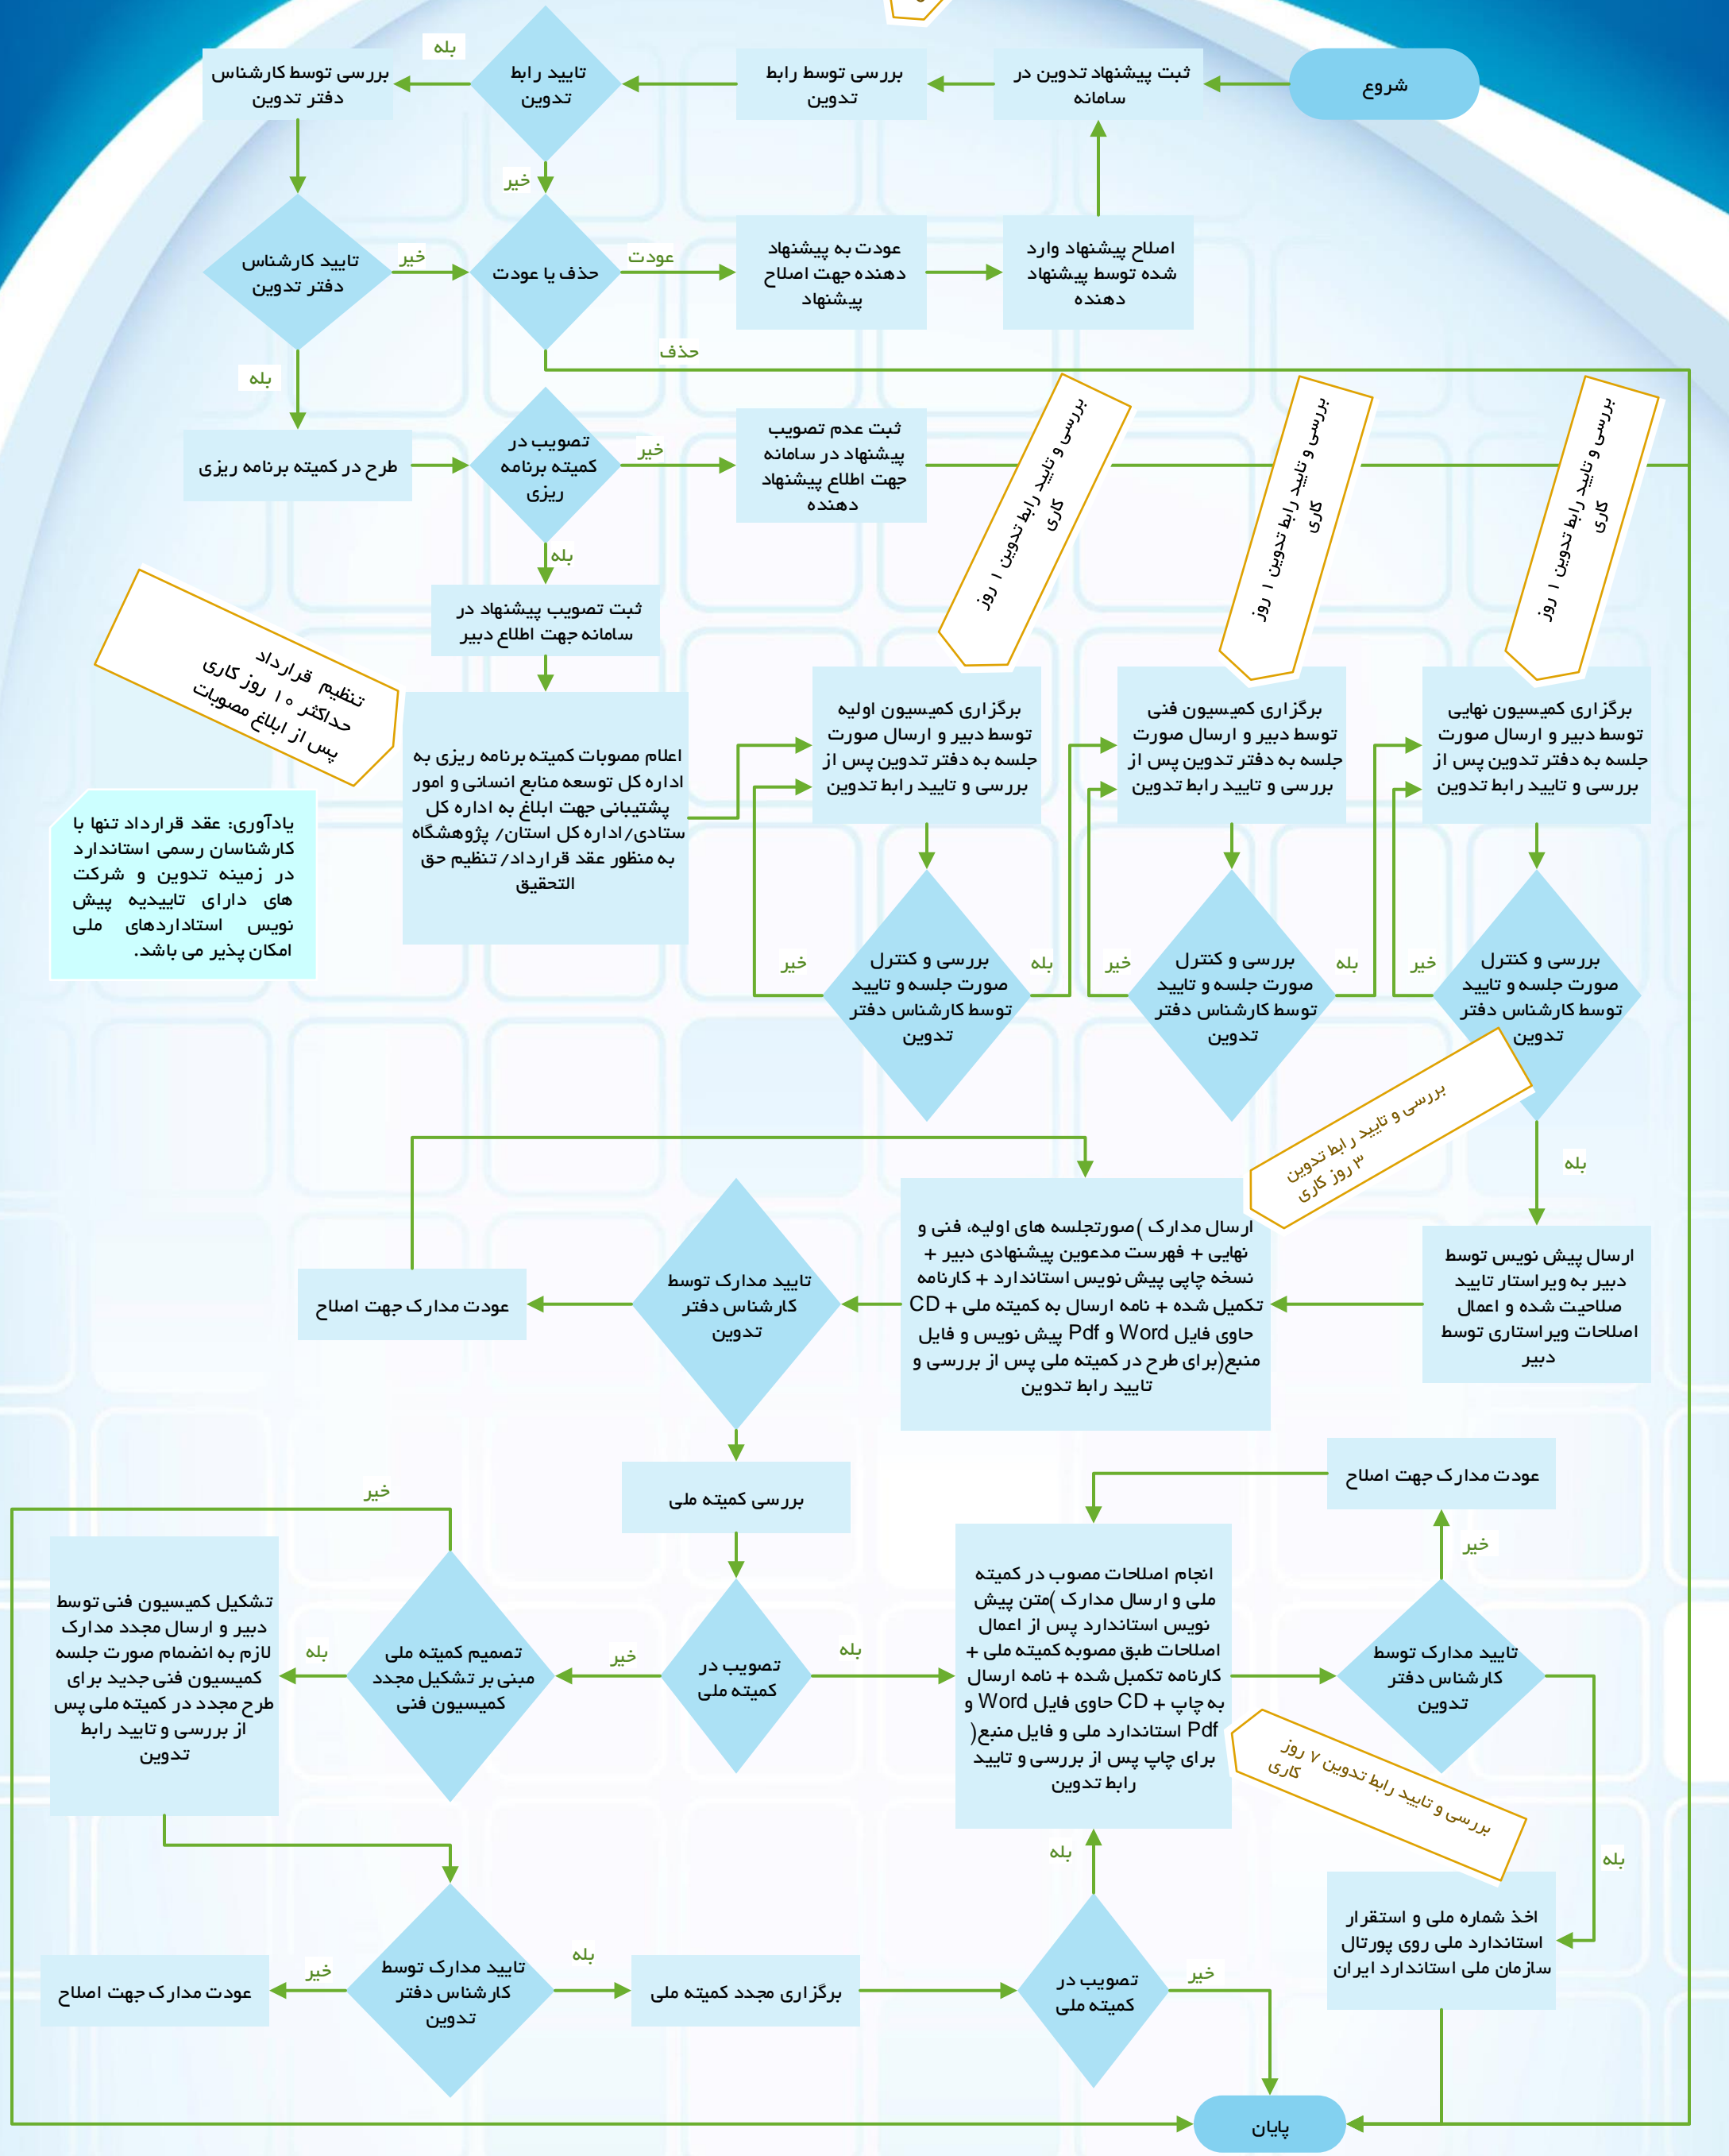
شروع

ثبت پیشنهاد تدوین در سامانه

بررسی توسط رابط تدوین

تایید رابط تدوین

بله

بررسی توسط کارشناس دفتر تدوین

خیر

تایید کارشناس دفتر تدوین

خیر

حذف یا عودت

عودت

عودت به پیشنهاد دهنده جهت اصلاح پیشنهاد

اصلاح پیشنهاد وارد شده توسط پیشنهاد دهنده

حذف

بله

طرح در کمیته برنامه ریزی

تصویب در کمیته برنامه ریزی

خیر

ثبت عدم تصویب پیشنهاد در سامانه جهت اطلاع پیشنهاد دهنده

بررسی و تایید رابط تدوین ۱ روز کاری

بررسی و تایید رابط تدوین ۱ روز کاری

بررسی و تایید رابط تدوین ۱ روز کاری

بله

ثبت تصویب پیشنهاد در سامانه جهت اطلاع دبیر

تنظیم قرارداد حداکثر ۱۰ روز کاری پس از ابلاغ مصوبات

اعلام مصوبات کمیته برنامه ریزی به اداره کل توسعه منابع انسانی و امور پشتیبانی جهت ابلاغ به اداره کل ستادی/اداره کل استان/ پژوهشگاه به منظور عقد قرارداد/ تنظیم حق التحقیق

یادآوری: عقد قرارداد تنها با کارشناسان رسمی استاندارد در زمینه تدوین و شرکت های دارای تاییدیه پیش نویس استانداردهای ملی امکان پذیر می باشد.

برگزاری کمیسیون اولیه توسط دبیر و ارسال صورت جلسه به دفتر تدوین پس از بررسی و تایید رابط تدوین

برگزاری کمیسیون فنی توسط دبیر و ارسال صورت جلسه به دفتر تدوین پس از بررسی و تایید رابط تدوین

برگزاری کمیسیون نهایی توسط دبیر و ارسال صورت جلسه به دفتر تدوین پس از بررسی و تایید رابط تدوین

خیر

بررسی و کنترل صورت جلسه و تایید توسط کارشناس دفتر تدوین

بله

خیر

بررسی و کنترل صورت جلسه و تایید توسط کارشناس دفتر تدوین

بله

خیر

بررسی و کنترل صورت جلسه و تایید توسط کارشناس دفتر تدوین

بررسی و تایید رابط تدوین ۳ روز کاری

بله

عودت مدارک جهت اصلاح

تایید مدارک توسط کارشناس دفتر تدوین

ارسال مدارک (صورتجلسه های اولیه، فنی و نهایی + فهرست مدعوین پیشنهادی دبیر + نسخه چاپی پیش نویس استاندارد + کارنامه تکمیل شده + نامه ارسال به کمیته ملی + CD حاوی فایل Word و Pdf پیش نویس و فایل منبع(برای طرح در کمیته ملی پس از بررسی و تایید رابط تدوین

ارسال پیش نویس توسط دبیر به ویراستار تایید صلاحیت شده و اعمال اصلاحات ویراستاری توسط دبیر

بررسی کمیته ملی

عودت مدارک جهت اصلاح

خیر

خیر

تشکیل کمیسیون فنی توسط دبیر و ارسال مجدد مدارک لازم به انضمام صورت جلسه کمیسیون فنی جدید برای طرح مجدد در کمیته ملی پس از بررسی و تایید رابط تدوین

بله

تصمیم کمیته ملی مبنی بر تشکیل مجدد کمیسیون فنی

خیر

تصویب در کمیته ملی

بله

انجام اصلاحات مصوب در کمیته ملی و ارسال مدارک (متن پیش نویس استاندارد پس از اعمال اصلاحات طبق مصوبه کمیته ملی + کارنامه تکمیل شده + نامه ارسال به چاپ + CD حاوی فایل Word و Pdf استاندارد ملی و فایل منبع) برای چاپ پس از بررسی و تایید رابط تدوین

خیر

تایید مدارک توسط کارشناس دفتر تدوین

بررسی و تایید رابط تدوین ۷ روز کاری

بله

بله

اخذ شماره ملی و استقرار استاندارد ملی روی پورتال سازمان ملی استاندارد ایران

عودت مدارک جهت اصلاح

خیر

تایید مدارک توسط کارشناس دفتر تدوین

بله

برگزاری مجدد کمیته ملی

خیر

تصویب در کمیته ملی

پایان